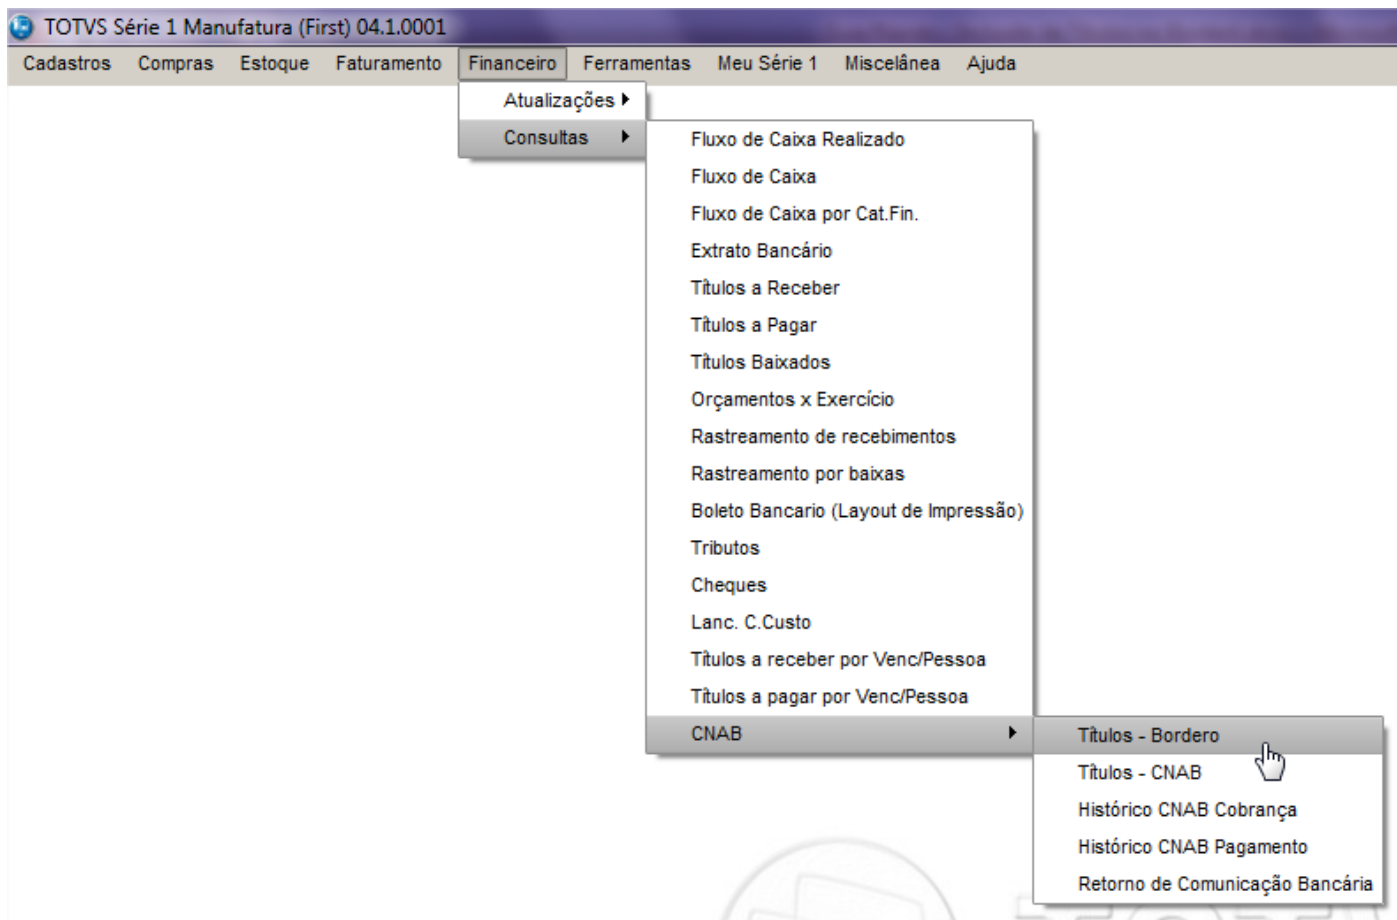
TOTVS Série 1 Manufatura (First) 04.1.0001

Cadastros Compras Estoque Faturamento Financeiro Ferramentas Meu Série 1 Miscelânea Ajuda

Atualizações
Consultas

Fluxo de Caixa Realizado
Fluxo de Caixa
Fluxo de Caixa por Cat.Fin.
Extrato Bancário
Títulos a Receber
Títulos a Pagar
Títulos Baixados
Orçamentos x Exercício
Rastreamento de recebimentos
Rastreamento por baixas
Boleto Bancario (Layout de Impressão)
Tributos
Cheques
Lanc. C.Custo
Títulos a receber por Venc/Pessoa
Títulos a pagar por Venc/Pessoa
CNAB

Títulos - Bordero
Títulos - CNAB
Histórico CNAB Cobrança
Histórico CNAB Pagamento
Retorno de Comunicação Bancária